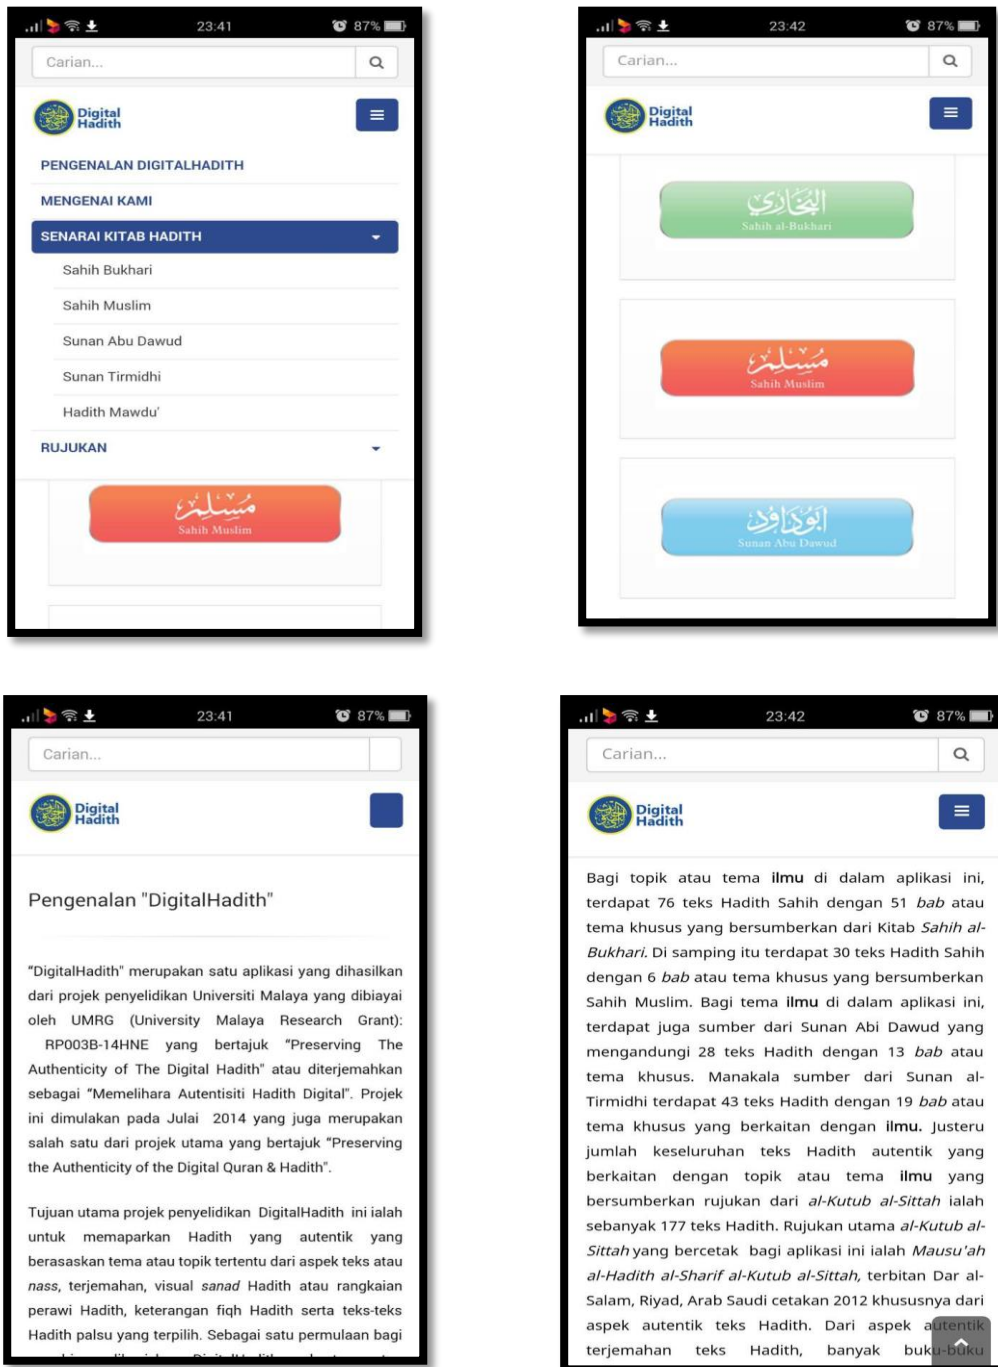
23:41 87%

Carian...

Digital Hadith

PENGENALAN DIGITALHADITH

MENGENAI KAMI

SENARAI KITAB HADITH

Sahih Bukhari

Sahih Muslim

Sunan Abu Dawud

Sunan Tirmidhi

Hadith Mawdu'

RUJUKAN

مُسلِم
Sahih Muslim

23:42 87%

Carian...

Digital Hadith

البُخاري
Sahih al-Bukhari

مُسلِم
Sahih Muslim

أبُو داود
Sunan Abu Dawud

23:41 87%

Carian...

Digital Hadith

Pengenalan "DigitalHadith"

"DigitalHadith" merupakan satu aplikasi yang dihasilkan dari projek penyelidikan Universiti Malaya yang dibiayai oleh UMRG (University Malaya Research Grant): RP003B-14HNE yang bertajuk "Preserving The Authenticity of The Digital Hadith" atau diterjemahkan sebagai "Memelihara Autentisiti Hadith Digital". Projek ini dimulakan pada Julai 2014 yang juga merupakan salah satu dari projek utama yang bertajuk "Preserving the Authenticity of the Digital Quran & Hadith".

Tujuan utama projek penyelidikan DigitalHadith ini ialah untuk memaparkan Hadith yang autentik yang berasaskan tema atau topik tertentu dari aspek teks atau nass, terjemahan, visual sanad Hadith atau rangkaian perawi Hadith, keterangan fiqh Hadith serta teks-teks Hadith palsu yang terpilih. Sebagai satu permulaan bagi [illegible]

23:42 87%

Carian...

Digital Hadith

Bagi topik atau tema ilmu di dalam aplikasi ini, terdapat 76 teks Hadith Sahih dengan 51 bab atau tema khusus yang bersumberkan dari Kitab Sahih al-Bukhari. Di samping itu terdapat 30 teks Hadith Sahih dengan 6 bab atau tema khusus yang bersumberkan Sahih Muslim. Bagi tema ilmu di dalam aplikasi ini, terdapat juga sumber dari Sunan Abi Dawud yang mengandungi 28 teks Hadith dengan 13 bab atau tema khusus. Manakala sumber dari Sunan al-Tirmidhi terdapat 43 teks Hadith dengan 19 bab atau tema khusus yang berkaitan dengan ilmu. Justeru jumlah keseluruhan teks Hadith autentik yang berkaitan dengan topik atau tema ilmu yang bersumberkan rujukan dari al-Kutub al-Sittah ialah sebanyak 177 teks Hadith. Rujukan utama al-Kutub al-Sittah yang bercetak bagi aplikasi ini ialah Mausu'ah al-Hadith al-Sharif al-Kutub al-Sittah, terbitan Dar al-Salam, Riyad, Arab Saudi cetakan 2012 khususnya dari aspek autentik teks Hadith. Dari aspek autentik terjemahan teks Hadith, banyak buku-buku